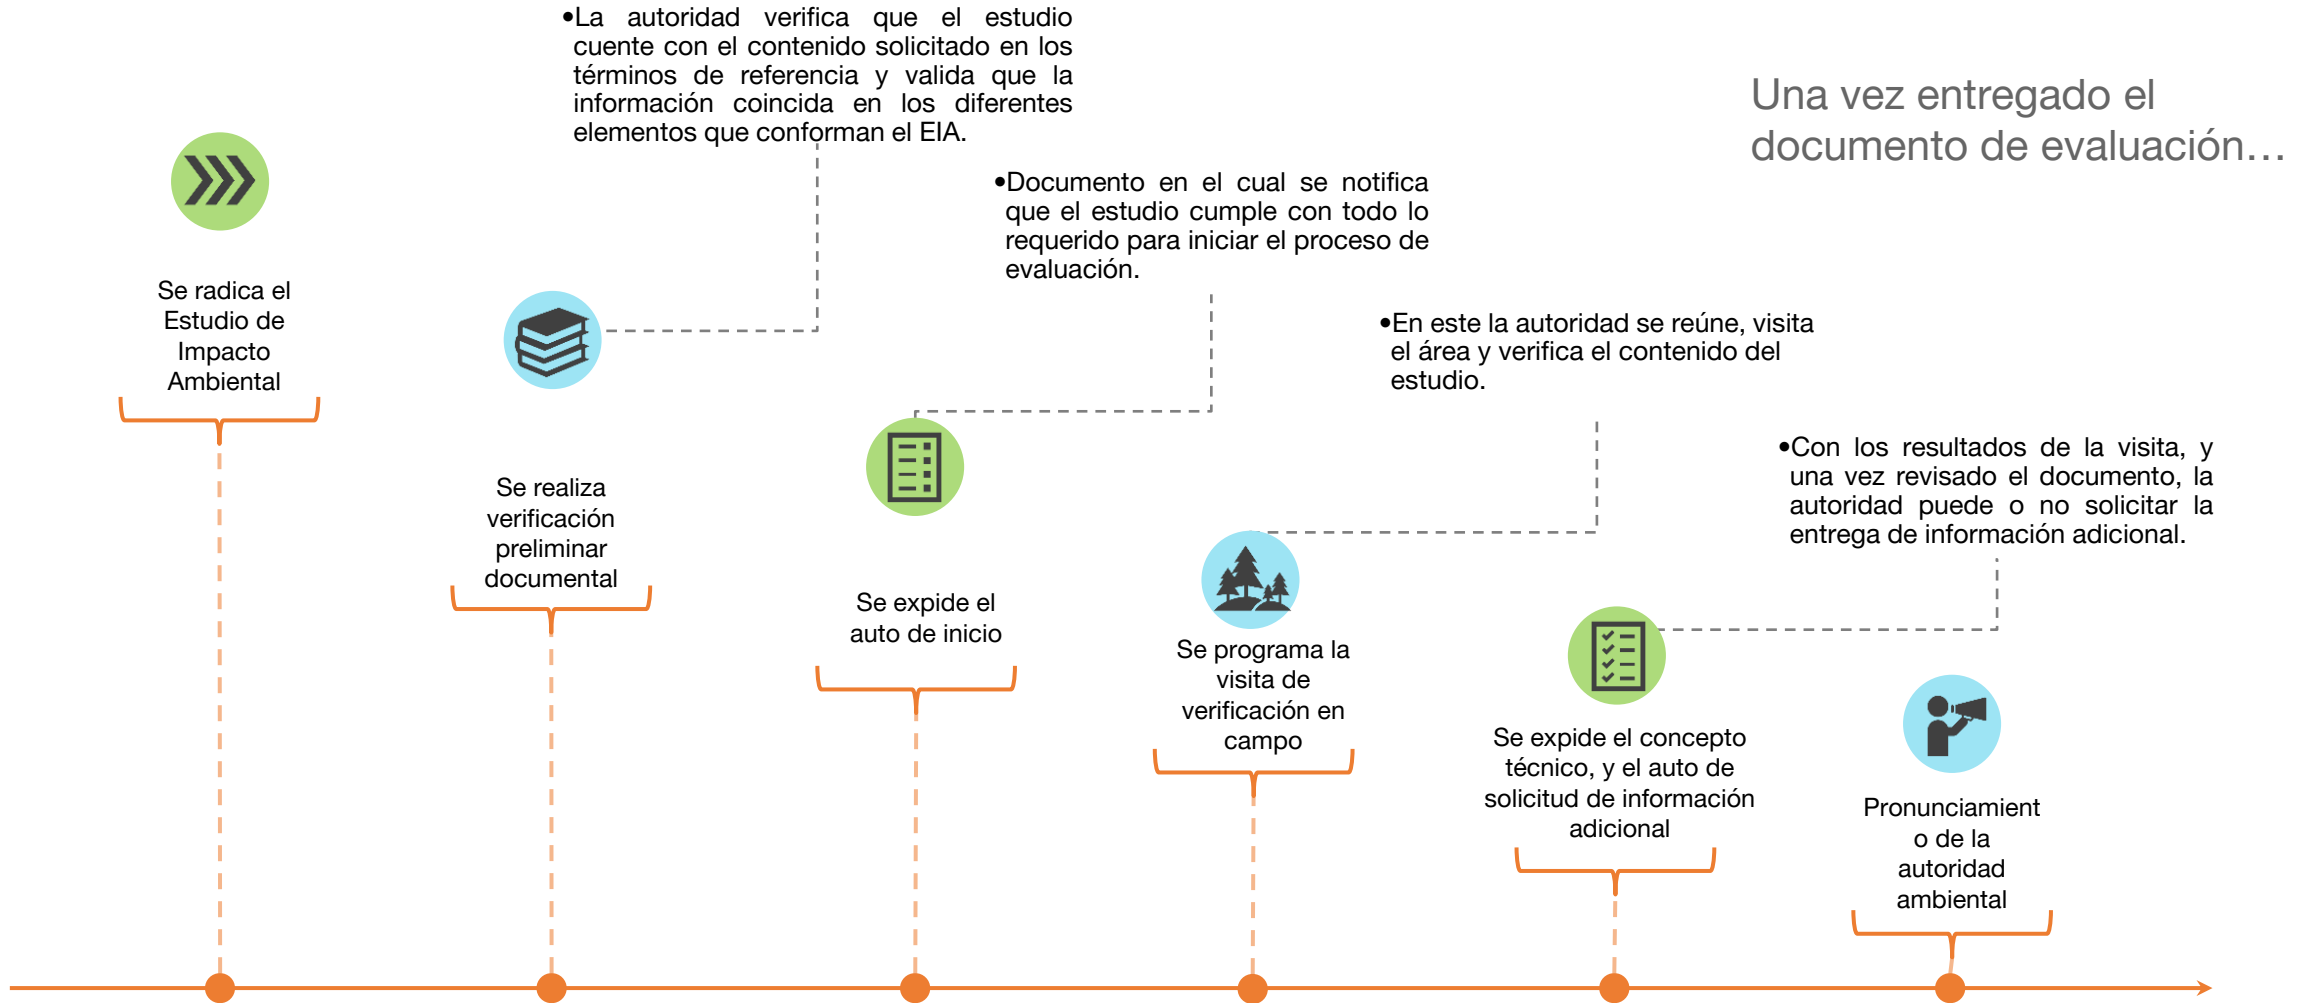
Una vez entregado el documento de evaluación…

•La autoridad verifica que el estudio cuente con el contenido solicitado en los términos de referencia y valida que la información coincida en los diferentes elementos que conforman el EIA.

•Documento en el cual se notifica que el estudio cumple con todo lo requerido para iniciar el proceso de evaluación.

•En este la autoridad se reúne, visita el área y verifica el contenido del estudio.

•Con los resultados de la visita, y una vez revisado el documento, la autoridad puede o no solicitar la entrega de información adicional.

Se radica el Estudio de Impacto Ambiental

Se realiza verificación preliminar documental

Se expide el auto de inicio

Se programa la visita de verificación en campo

Se expide el concepto técnico, y el auto de solicitud de información adicional

Pronunciamient o de la autoridad ambiental